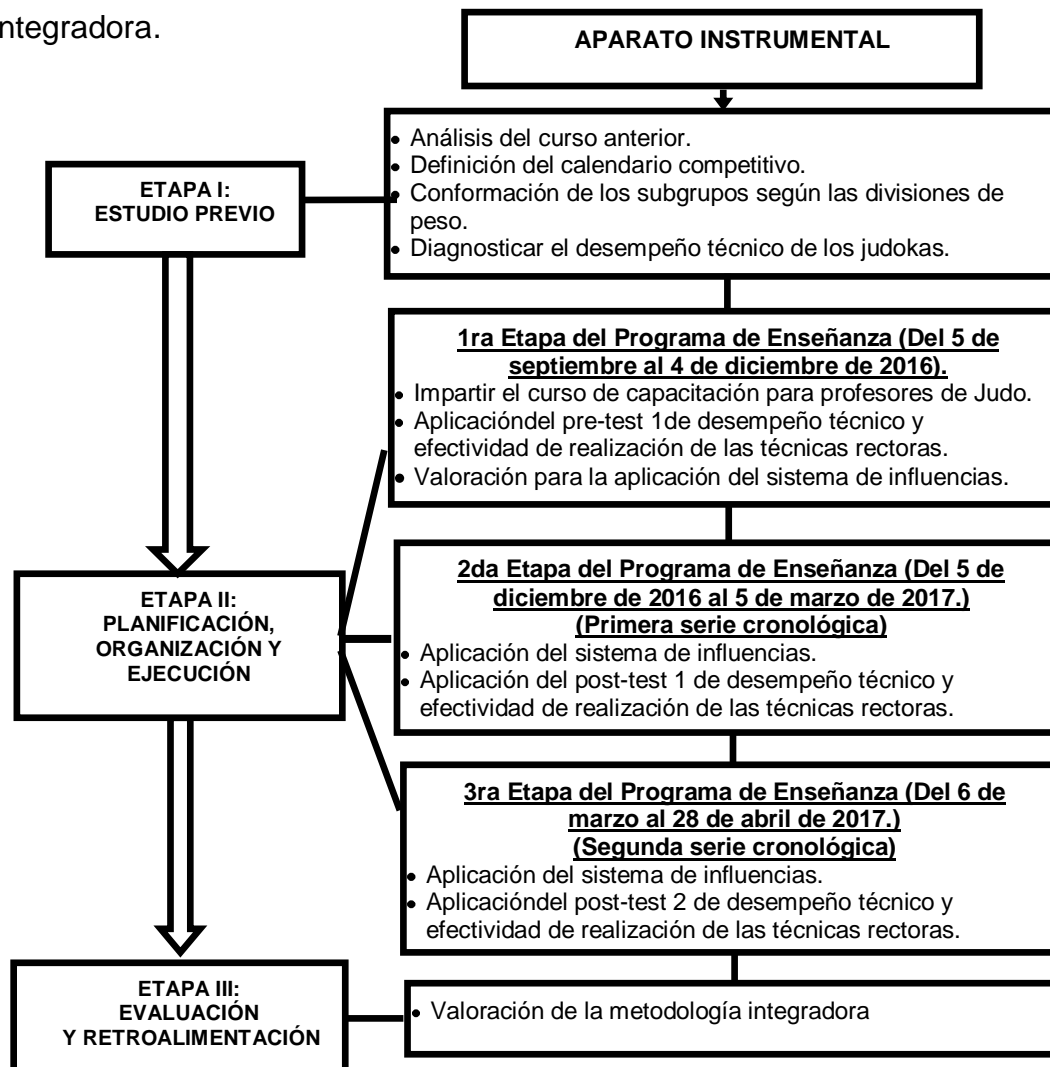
ntegradora.

APARATO INSTRUMENTAL

ETAPA I:
ESTUDIO PREVIO

- Análisis del curso anterior.
- Definición del calendario competitivo.
- Conformación de los subgrupos según las divisiones de peso.
- Diagnosticar el desempeño técnico de los judokas.

1ra Etapa del Programa de Enseñanza (Del 5 de septiembre al 4 de diciembre de 2016).
- Impartir el curso de capacitación para profesores de Judo.
- Aplicacióndel pre-test 1de desempeño técnico y efectividad de realización de las técnicas rectoras.
- Valoración para la aplicación del sistema de influencias.

ETAPA II:
PLANIFICACIÓN, ORGANIZACIÓN Y EJECUCIÓN

2da Etapa del Programa de Enseñanza (Del 5 de diciembre de 2016 al 5 de marzo de 2017.)
(Primera serie cronológica)
- Aplicación del sistema de influencias.
- Aplicación del post-test 1 de desempeño técnico y efectividad de realización de las técnicas rectoras.

3ra Etapa del Programa de Enseñanza (Del 6 de marzo al 28 de abril de 2017.)
(Segunda serie cronológica)
- Aplicación del sistema de influencias.
- Aplicacióndel post-test 2 de desempeño técnico y efectividad de realización de las técnicas rectoras.

ETAPA III:
EVALUACIÓN
Y RETROALIMENTACIÓN

- Valoración de la metodología integradora